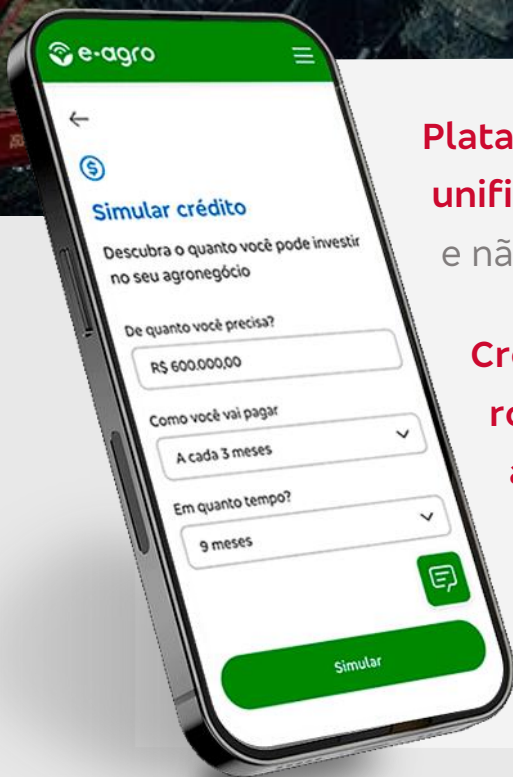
e-agro

←

Simular crédito

Descubra o quanto você pode investir no seu agronegócio

De quanto você precisa?

R$ 600.000,00

Como você vai pagar

A cada 3 meses

Em quanto tempo?

9 meses

Simular

Plata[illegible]

unifi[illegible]

e nã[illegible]

Cr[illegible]

ro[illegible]

a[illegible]